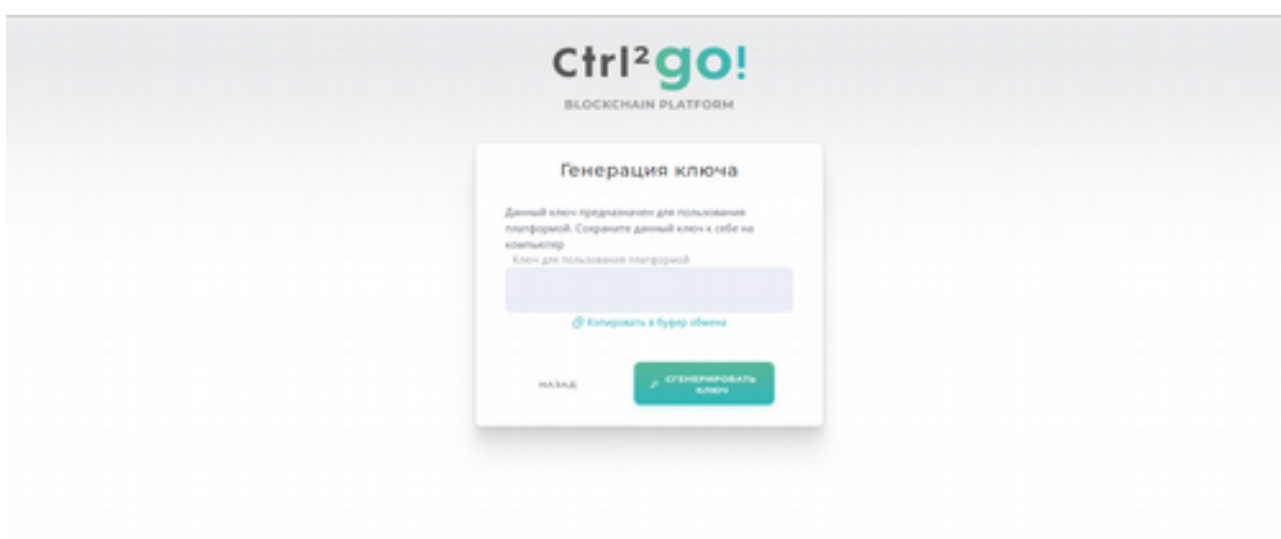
Ctrl²go!

BLOCKCHAIN PLATFORM

Генерация ключа

Данный ключ предназначен для пользования платформой. Сохраните данный ключ к себе на компьютер

Ключ для пользования платформой

Копировать в буфер обмена

НАЗАД

СГЕНЕРИРОВАТЬ КЛЮЧ